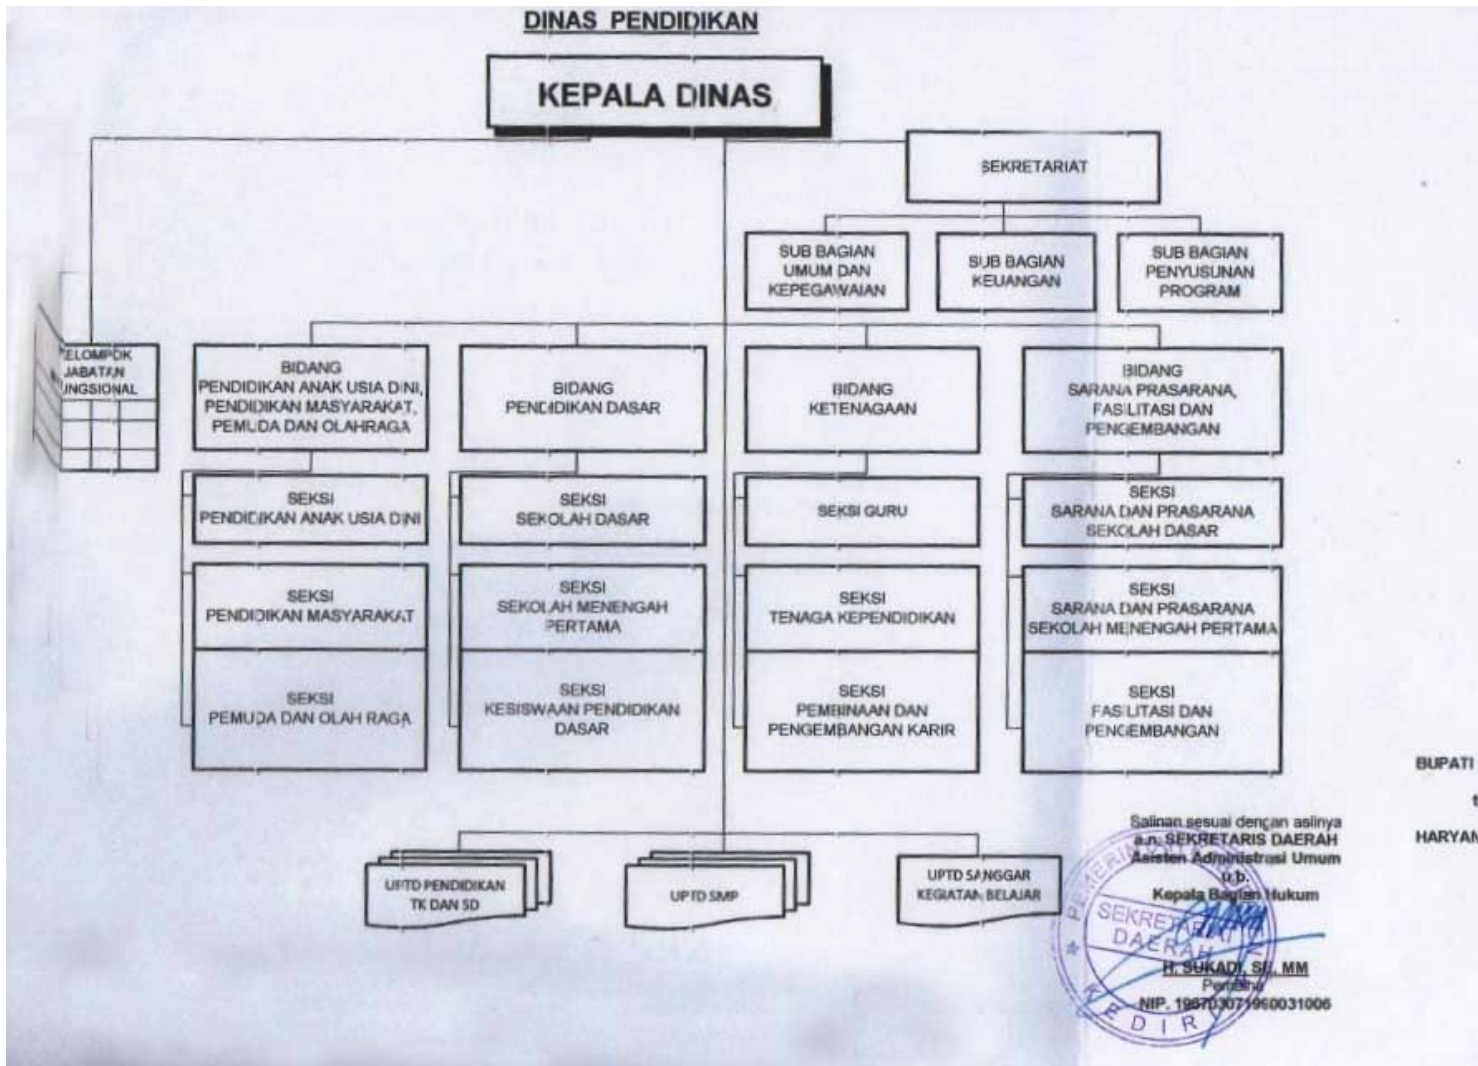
DINAS PENDIDIKAN

KEPALA DINAS

SEKRETARIAT

SUB BAGIAN UMUM DAN KEPEGAWAIAN

SUB BAGIAN KEUANGAN

SUB BAGIAN PENYUSUNAN PROGRAM

ELOMPOK JABATAN UNGSIONAL

BIDANG PENDIDIKAN ANAK USIA DINI, PENDIDIKAN MASYARAKAT, PEMUDA DAN OLAHRAGA

BIDANG PENDIDIKAN DASAR

BIDANG KETENAGAAN

BIDANG SARANA PRASARANA, FASILITASI DAN PENGEMBANGAN

SEKSI PENDIDIKAN ANAK USIA DINI

SEKSI SEKOLAH DASAR

SEKSI GURU

SEKSI SARANA DAN PRASARANA SEKOLAH DASAR

SEKSI PENDIDIKAN MASYARAKAT

SEKSI SEKOLAH MENENGAH PERTAMA

SEKSI TENAGA KEPENDIDIKAN

SEKSI SARANA DAN PRASARANA SEKOLAH MENENGAH PERTAMA

SEKSI PEMUDA DAN OLAH RAGA

SEKSI KESISWAAN PENDIDIKAN DASAR

SEKSI PEMBINAAN DAN PENGEMBANGAN KARIR

SEKSI FASILITASI DAN PENGEMBANGAN

UPTD PENDIDIKAN TK DAN SD

UPTD SMP

UPTD SANGGAR KEGIATAN BELAJAR

BUPATI

t

HARYAN

Salinan sesuai dengan aslinya
a.n. SEKRETARIS DAERAH
Asisten Administrasi Umum
u.b.
Kepala Bagian Hukum

H. SUKADI, SH, MM
Pembina
NIP. 196703071990031006

PEMERINTAH SEKRETARIAT DAERAH KEDIRI